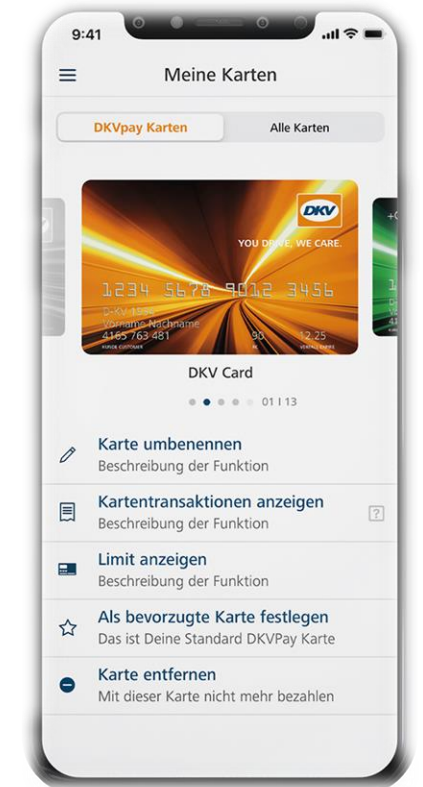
9:41

Meine Karten

DKVpay Karten | Alle Karten

DKV
YOU DRIVE, WE CARE.
1234 5678 9012 3456
D-KV 1990
Vorname Nachname
4165 763 481
90
12.25

DKV Card

01 I 13

Karte umbenennen
Beschreibung der Funktion

Kartentransaktionen anzeigen
Beschreibung der Funktion

Limit anzeigen
Beschreibung der Funktion

Als bevorzugte Karte festlegen
Das ist Deine Standard DKVPay Karte

Karte entfernen
Mit dieser Karte nicht mehr bezahlen